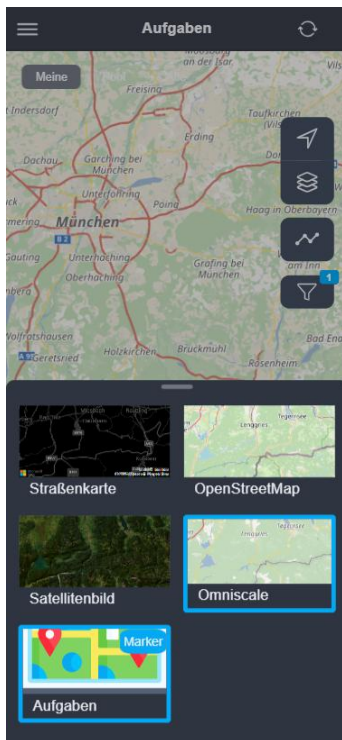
Aufgaben

Meine

an der Isar

Freising

Indersdorf

Taufkirchen (Vils)

Erding

Dachau

Garching bei München

Unterföhring

München

Poing

Haag in Oberbayern

Gauting

Unterhaching

Oberhaching

Grafing bei München

Wolfratshausen

Geretsried

Holzkirchen

Bruckmühl

Rosenheim

Bad End

1

Straßenkarte

OpenStreetMap

Satellitenbild

Omniscale

Marker

Aufgaben